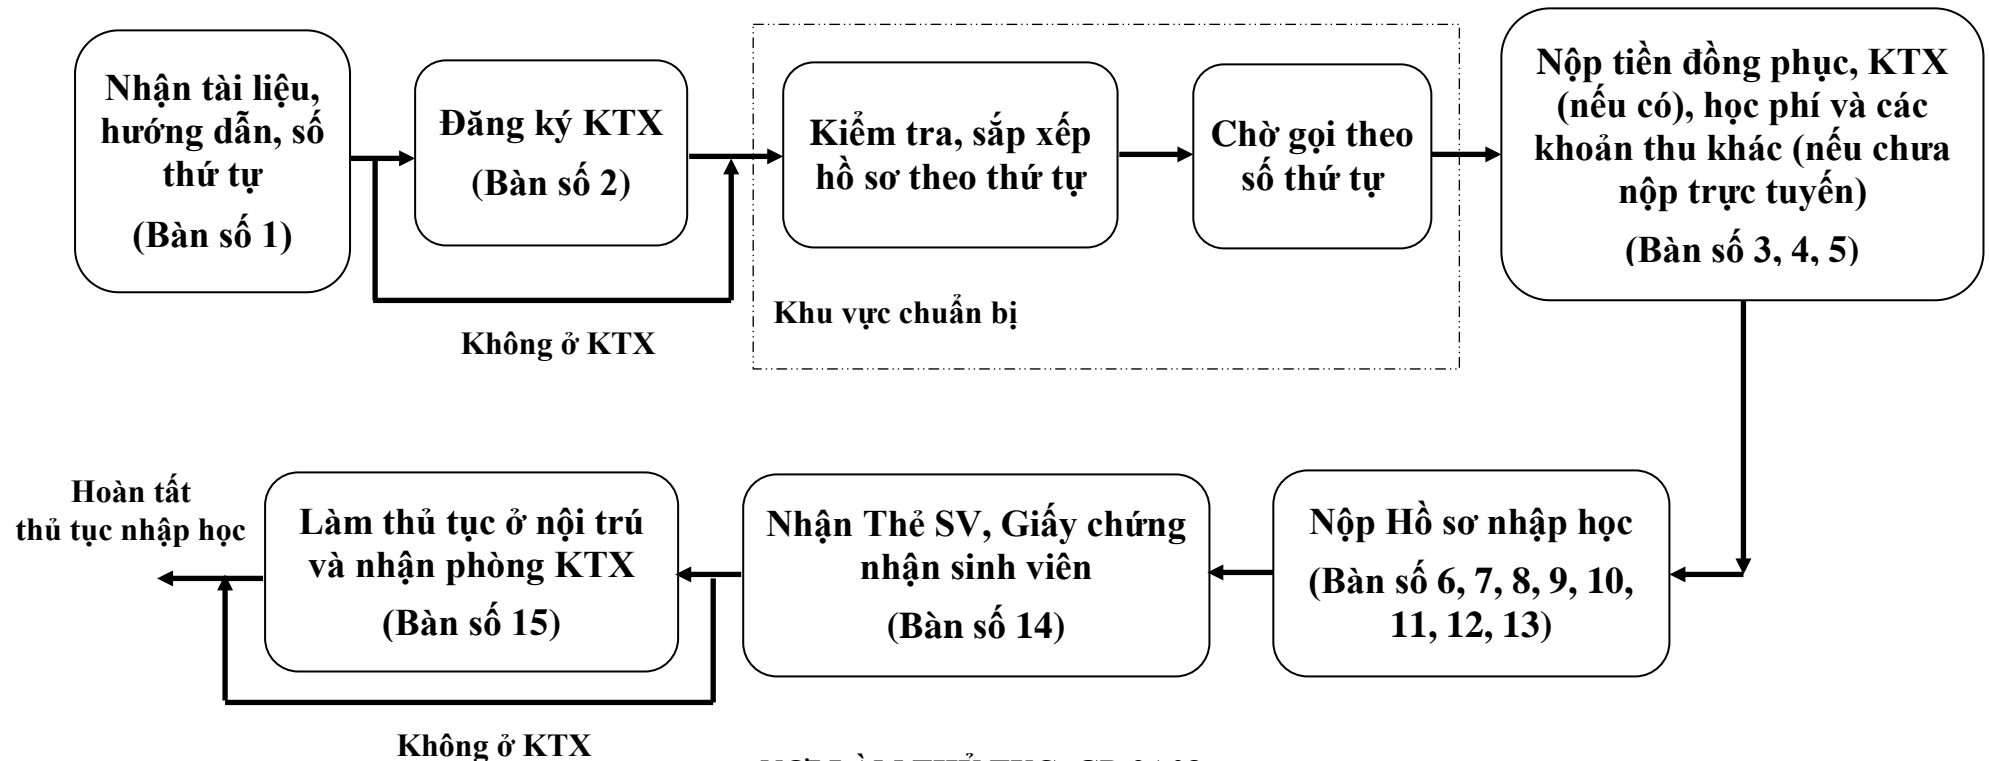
Nhận tài liệu, hướng dẫn, số thứ tự

(Bàn số 1)

Đăng ký KTX

(Bàn số 2)

Không ở KTX

Kiểm tra, sắp xếp hồ sơ theo thứ tự

Chờ gọi theo số thứ tự

Khu vực chuẩn bị

Nộp tiền đồng phục, KTX (nếu có), học phí và các khoản thu khác (nếu chưa nộp trực tuyến)

(Bàn số 3, 4, 5)

Nộp Hồ sơ nhập học

(Bàn số 6, 7, 8, 9, 10, 11, 12, 13)

Nhận Thẻ SV, Giấy chứng nhận sinh viên

(Bàn số 14)

Làm thủ tục ở nội trú và nhận phòng KTX

(Bàn số 15)

Không ở KTX

Hoàn tất thủ tục nhập học

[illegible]